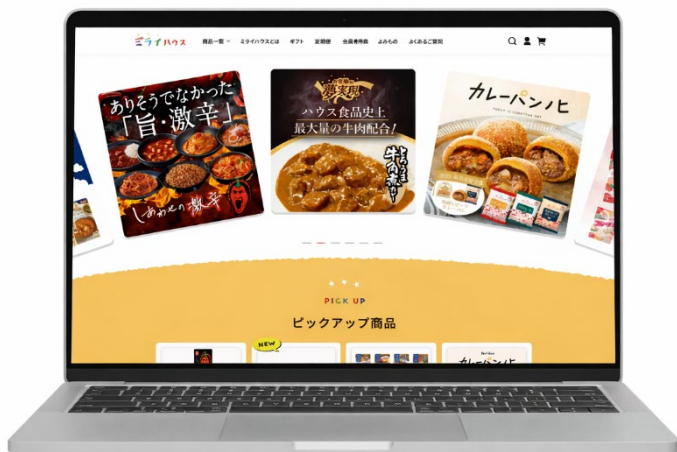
ミライハウス

商品一覧 ミライハウスとは ギフト 定期便 会員専用商 よみもの よくあるご質問

ありそうでなかった「旨・激辛」

しあわせの激辛

夢の実

ハウス食品史上最大量の牛肉配合！

牛肉カレー

カレーパンヒ

PICK UP

ピックアップ商品

NEW

カレーパンヒ